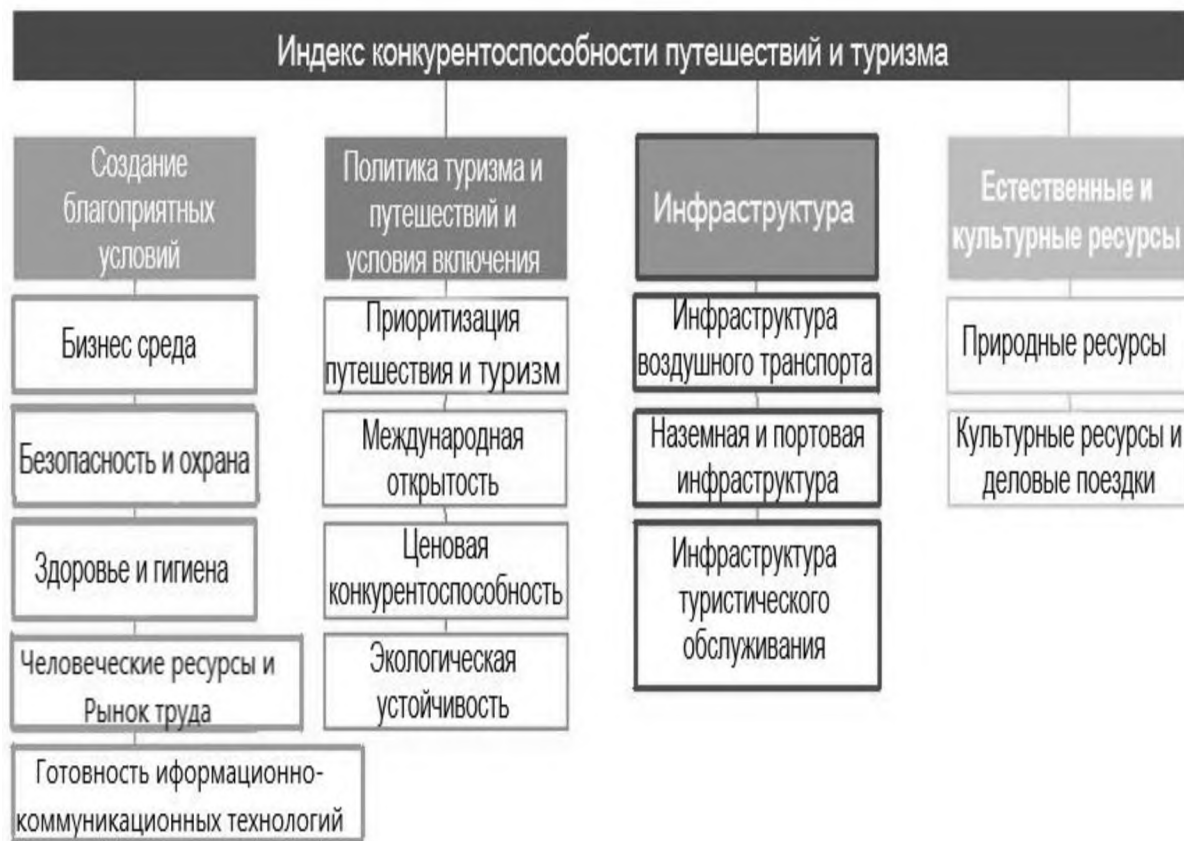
Индекс конкурентоспособности путешествий и туризма

Создание благоприятных условий

Бизнес среда

Безопасность и охрана

Здоровье и гигиена

Человеческие ресурсы и Рынок труда

Готовность иформационно-коммуникационных технологий

Политика туризма и путешествий и условия включения

Приоритизация путешествия и туризм

Международная открытость

Ценовая конкурентоспособность

Экологическая устойчивость

Инфраструктура

Инфраструктура воздушного транспорта

Наземная и портовая инфраструктура

Инфраструктура туристического обслуживания

Естественные и культурные ресурсы

Природные ресурсы

Культурные ресурсы и деловые поездки